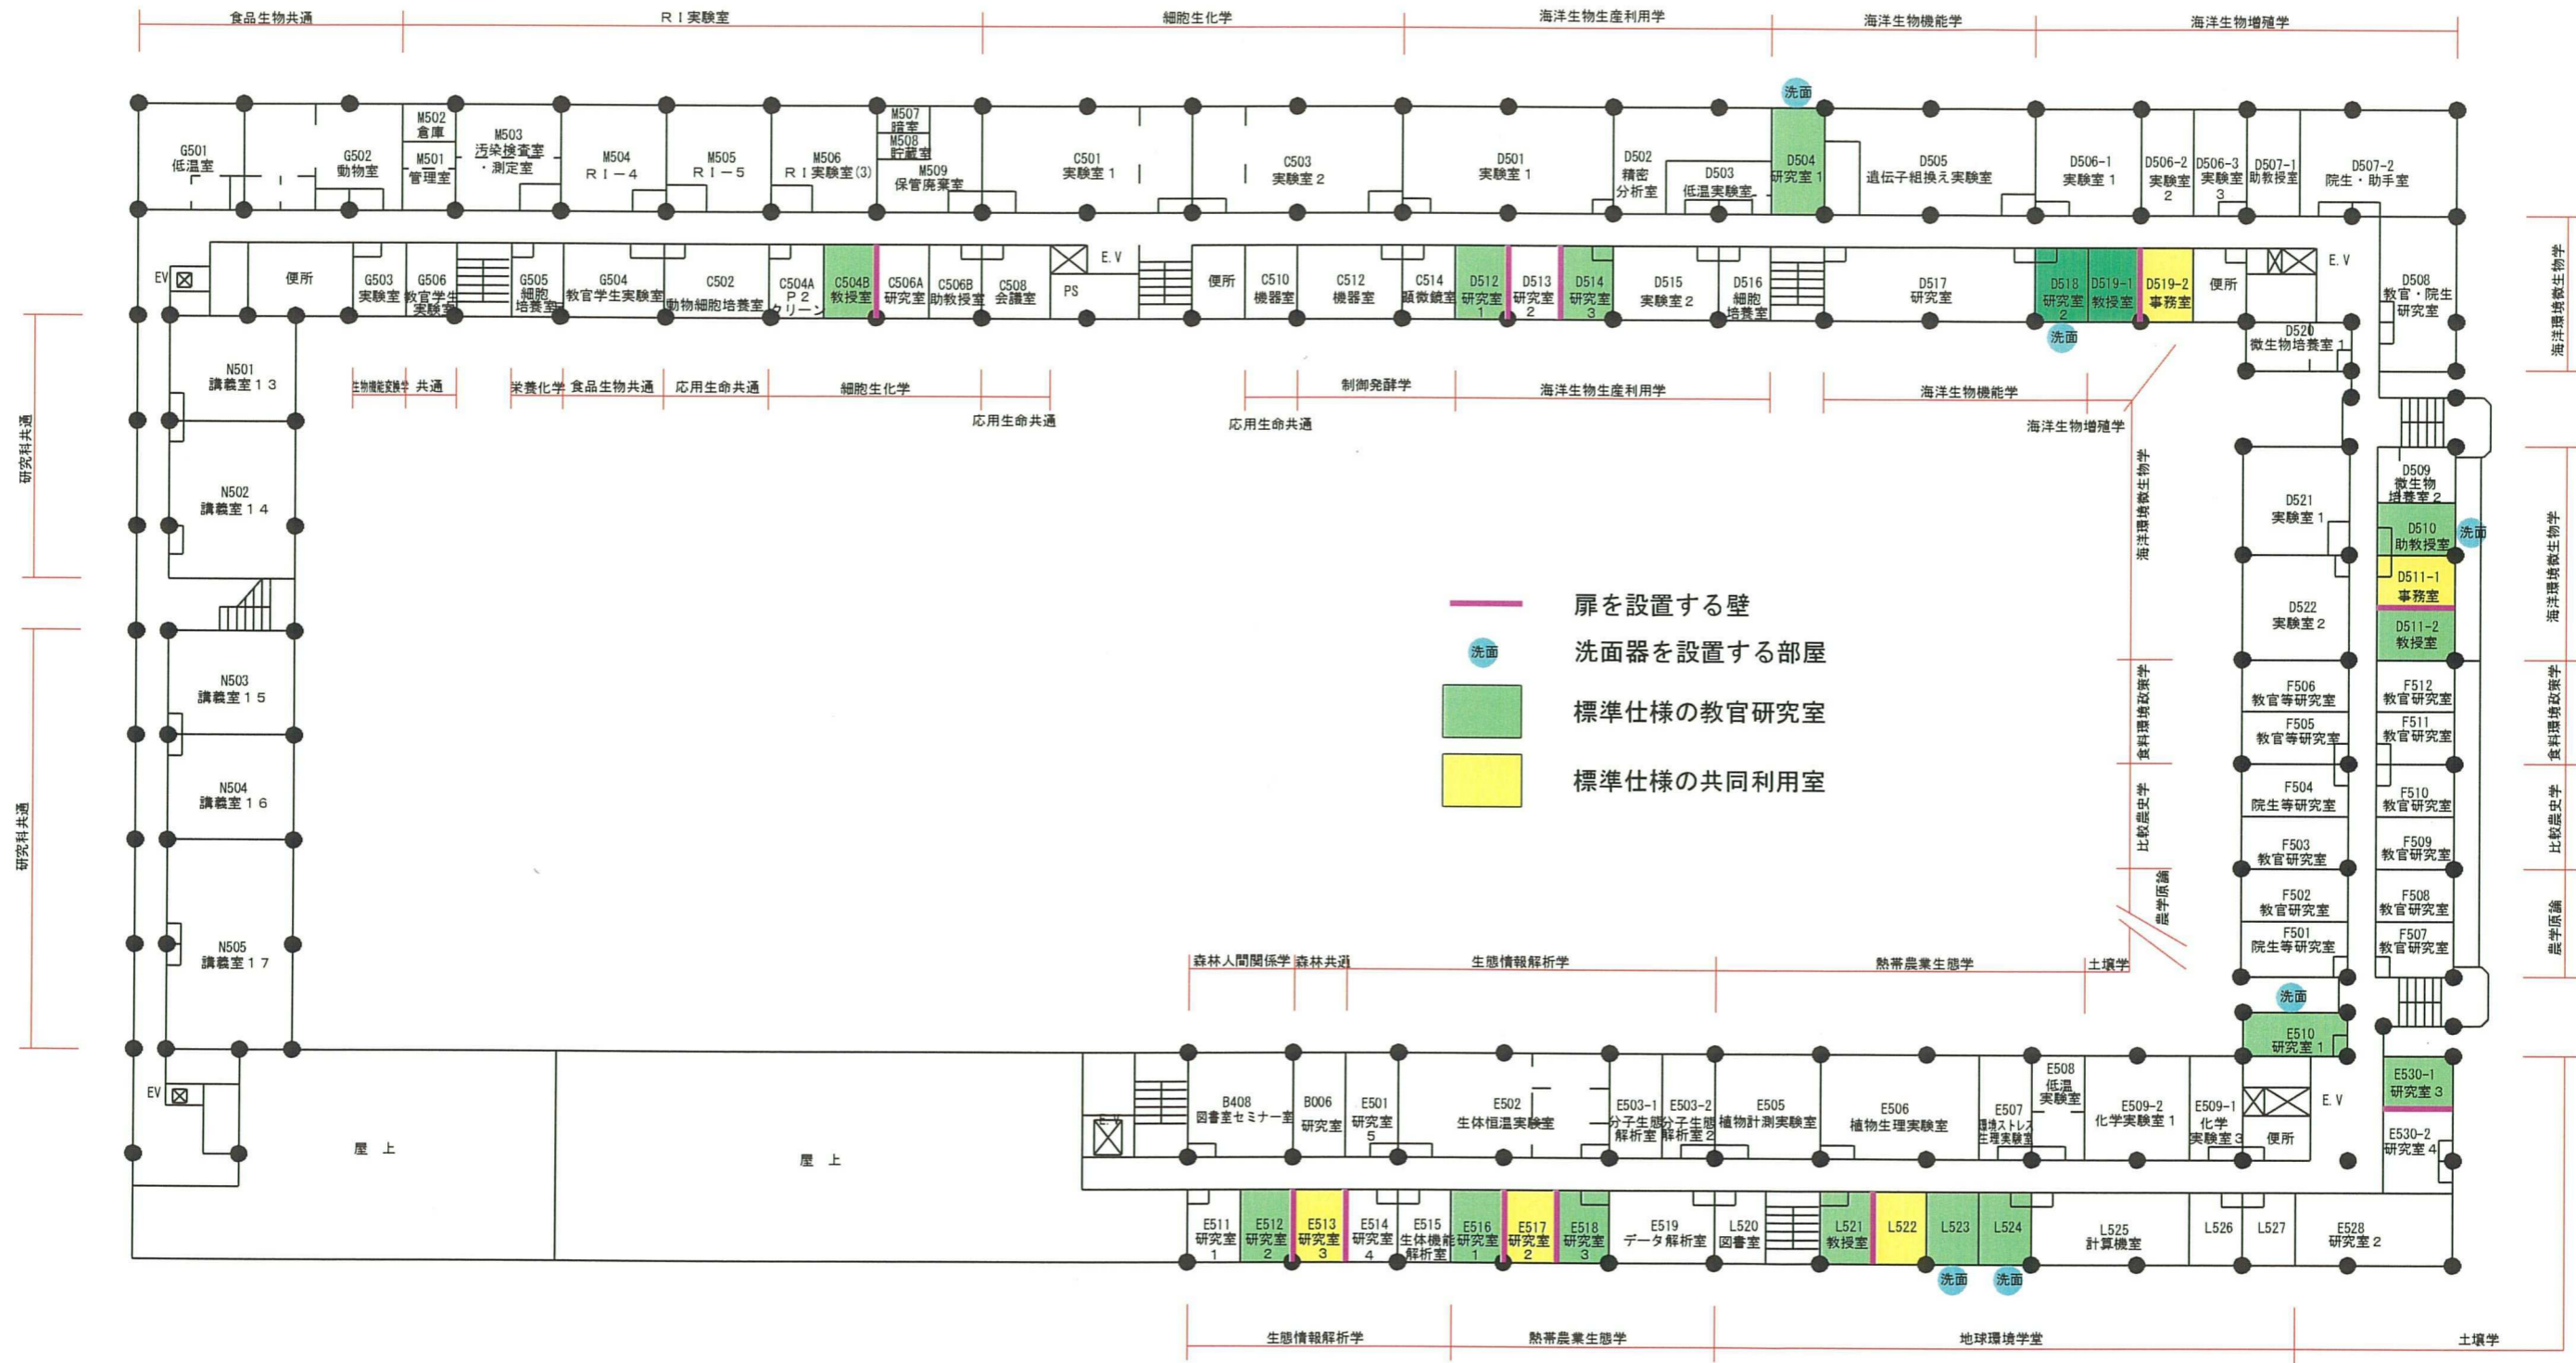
食品生物共通　ＲＩ実験室　細胞生化学　海洋生物生産利用学　海洋生物機能学　海洋生物増殖学

G501 低温室
G502 動物室
M502 倉庫
M501 管理室
M503 汚染検査室・測定室
M504 ＲＩ－４
M505 ＲＩ－５
M506 ＲＩ実験室(3)
M507 暗室
M508 貯蔵室
M509 保管廃棄室
C501 実験室１
C503 実験室２
D501 実験室１
D502 精密分析室
D503 低温実験室
洗面
D504 研究室１
D505 遺伝子組換え実験室
D506-1 実験室１
D506-2 実験室２
D506-3 実験室３
D507-1 助教授室
D507-2 院生・助手室

EV
便所
G503 実験室
G506 教官学生実験室
G505 細胞培養室
G504 教官学生実験室
C502 動物細胞培養室
C504A Ｐ２クリーン
C504B 教授室
C506A 研究室
C506B 助教授室
C508 会議室
PS
E.V
便所
C510 機器室
C512 機器室
C514 顕微鏡室
D512 研究室１
D513 研究室２
D514 研究室３
D515 実験室２
D516 細胞培養室
D517 研究室
D518 研究室２
洗面
D519-1 教授室
D519-2 事務室
便所
E.V
D508 教官・院生研究室
D520 微生物培養室１

生物機能変換学　共通　栄養化学　食品生物共通　応用生命共通　細胞生化学　応用生命共通
応用生命共通　制御発酵学　海洋生物生産利用学　海洋生物機能学　海洋生物増殖学

N501 講義室１３
N502 講義室１４
N503 講義室１５
N504 講義室１６
N505 講義室１７
研究科共通
研究科共通

扉を設置する壁
洗面　洗面器を設置する部屋
標準仕様の教官研究室
標準仕様の共同利用室

海洋環境微生物学
食料環境政策学
比較農史学
農学原論

D521 実験室１
D522 実験室２
D509 微生物培養室２
D510 助教授室
洗面
D511-1 事務室
D511-2 教授室
F506 教官等研究室
F505 教官等研究室
F504 院生等研究室
F503 教官研究室
F502 教官研究室
F501 院生等研究室
F512 教官研究室
F511 教官研究室
F510 教官研究室
F509 教官研究室
F508 教官研究室
F507 教官研究室
洗面
E510 研究室１
E530-1 研究室３
E530-2 研究室４

海洋環境微生物学
食料環境政策学
比較農史学
農学原論

森林人間関係学　森林共通　生態情報解析学　熱帯農業生態学　土壌学

EV
屋上
屋上
B408 図書室セミナー室
B006 研究室
E501 研究室５
E502 生体恒温実験室
E503-1 分子生態解析室
E503-2 分子生態解析室２
E505 植物計測実験室
E506 植物生理実験室
E507 環境ストレス生理実験室
E508 低温実験室
E509-2 化学実験室１
E509-1 化学実験室３
E.V
便所

E511 研究室１
E512 研究室２
E513 研究室３
E514 研究室４
E515 生体機能解析室
E516 研究室１
E517 研究室２
E518 研究室３
E519 データ解析室
L520 図書室
L521 教授室
L522
L523
L524
洗面　洗面
L525 計算機室
L526
L527
E528 研究室２

生態情報解析学　熱帯農業生態学　地球環境学堂　土壌学